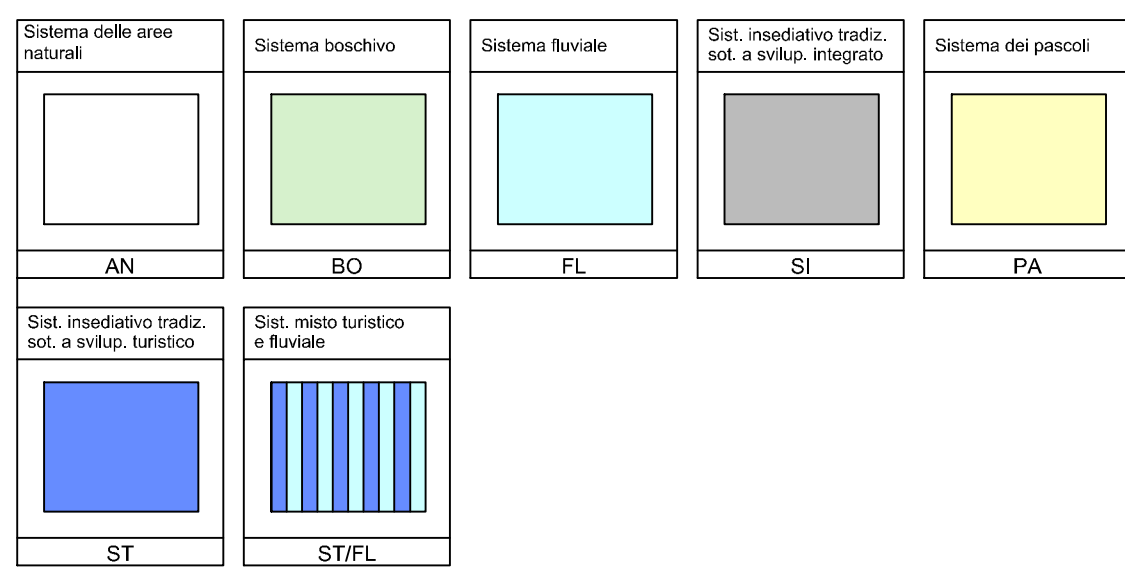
Sistema delle aree naturali

AN

Sistema boschivo

BO

Sistema fluviale

FL

Sist. insediativo tradiz. sot. a svilup. integrato

SI

Sistema dei pascoli

PA

Sist. insediativo tradiz. sot. a svilup. turistico

ST

Sist. misto turistico e fluviale

ST/FL